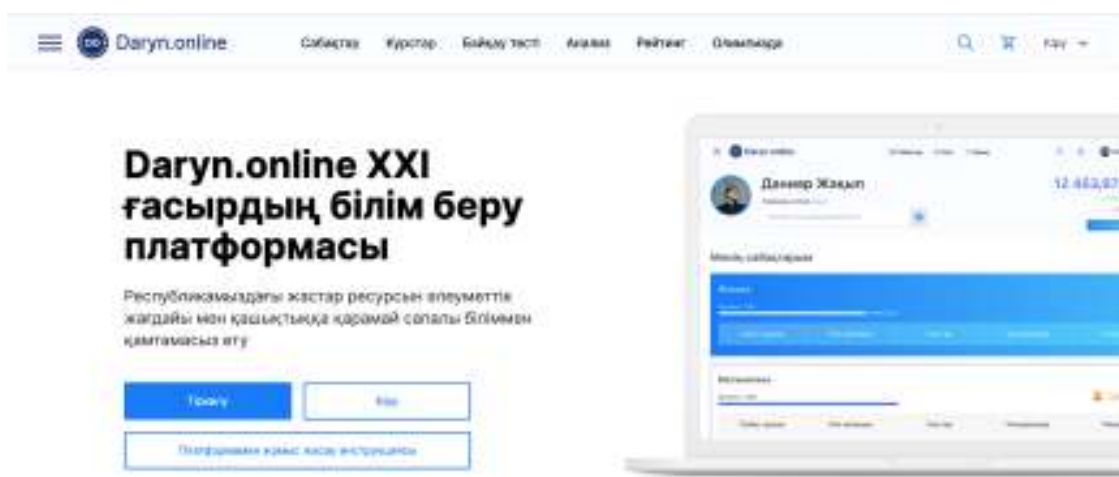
Daryn.online Сабақтар Курстар Байқау тест Акалиа Рейтинг Олимпиада

Қаз

Daryn.online XXI ғасырдың білім беру платформасы

Республикамыздағы жастар ресурсын әлеуметтік жағдайы мен қашықтыққа қарамай сапалы біліммен қамтамасыз ету

Тіркелу

Кіру

Платформамен жұмыс жасау инструкциясы

Данияр Жақып

12 453,67

Менің сабақтарым

Математика